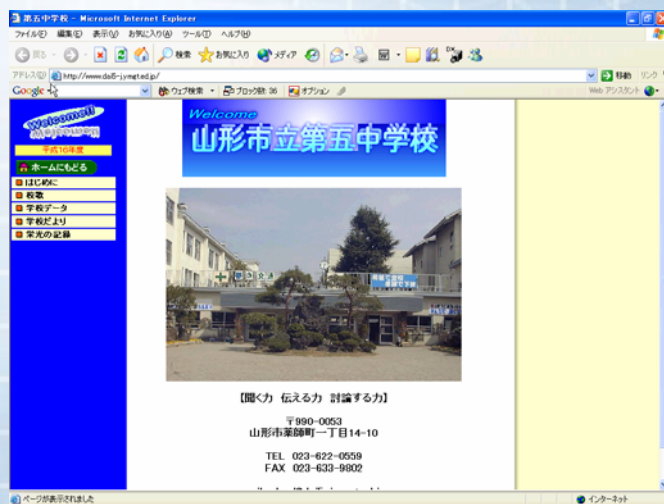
第五中学校 - Microsoft Internet Explorer

ファイル(F) 編集(E) 表示(V) お気に入り(A) ツール(T) ヘルプ(H)

戻る 検索 お気に入り メディア

アドレス(D) http://www.dai5-j.ymgt.ed.jp/

移動 リンク

Google ウェブ検索 ブロック数 36 オプション

Web アシスタント

Welcome!!

平成16年度

ホームにもどる

はじめに

校歌

学校データ

学校だより

栄光の記録

Welcome

山形市立第五中学校

【聞く力 伝える力 討論する力】

〒990-0053
山形市薬師町一丁目14-10

TEL 023-622-0559
FAX 023-633-9802

ページが表示されました

インターネット